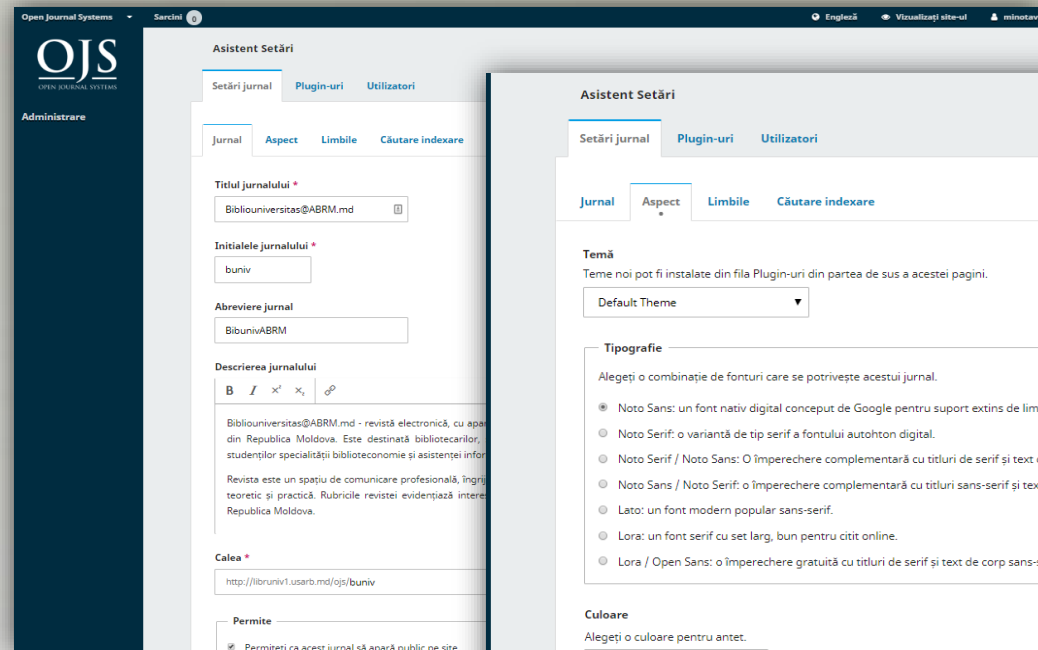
Open Journal Systems Sarcini 0 Engleză Vizualizați site-ul minotav

OJS
OPEN JOURNAL SYSTEMS

Administrare

Asistent Setări

Setări jurnal Plugin-uri Utilizatori

Jurnal Aspect Limbile Căutare indexare

Titlul jurnalului *
Bibliouniversitas@ABRM.md

Initialele jurnalului *
buniv

Abreviere jurnal
BibunivABRM

Descrierea jurnalului
B I $x^2$ $x_2$

Bibliouniversitas@ABRM.md - revistă electronică, cu apar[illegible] din Republica Moldova. Este destinată bibliotecarilor, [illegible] studenților specialității biblioteconomie și asistenței infor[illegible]

Revista este un spațiu de comunicare profesională, îngrij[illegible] teoretic și practică. Rubricile revistei evidențiază intere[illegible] Republica Moldova.

Calea *
http://libruniv1.usarb.md/ojs/buniv

Permite
Permiteți ca acest jurnal să apară public pe site

Asistent Setări

Setări jurnal Plugin-uri Utilizatori

Jurnal Aspect Limbile Căutare indexare

Temă
Teme noi pot fi instalate din fila Plugin-uri din partea de sus a acestei pagini.
Default Theme

Tipografie
Alegeți o combinație de fonturi care se potrivește acestui jurnal.
Noto Sans: un font nativ digital conceput de Google pentru suport extins de lim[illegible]
Noto Serif: o variantă de tip serif a fontului autohton digital.
Noto Serif / Noto Sans: O împerechere complementară cu titluri de serif și text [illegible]
Noto Sans / Noto Serif: o împerechere complementară cu titluri sans-serif și tex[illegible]
Lato: un font modern popular sans-serif.
Lora: un font serif cu set larg, bun pentru citit online.
Lora / Open Sans: o împerechere gratuită cu titluri de serif și text de corp sans-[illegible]

Culoare
Alegeți o culoare pentru antet.